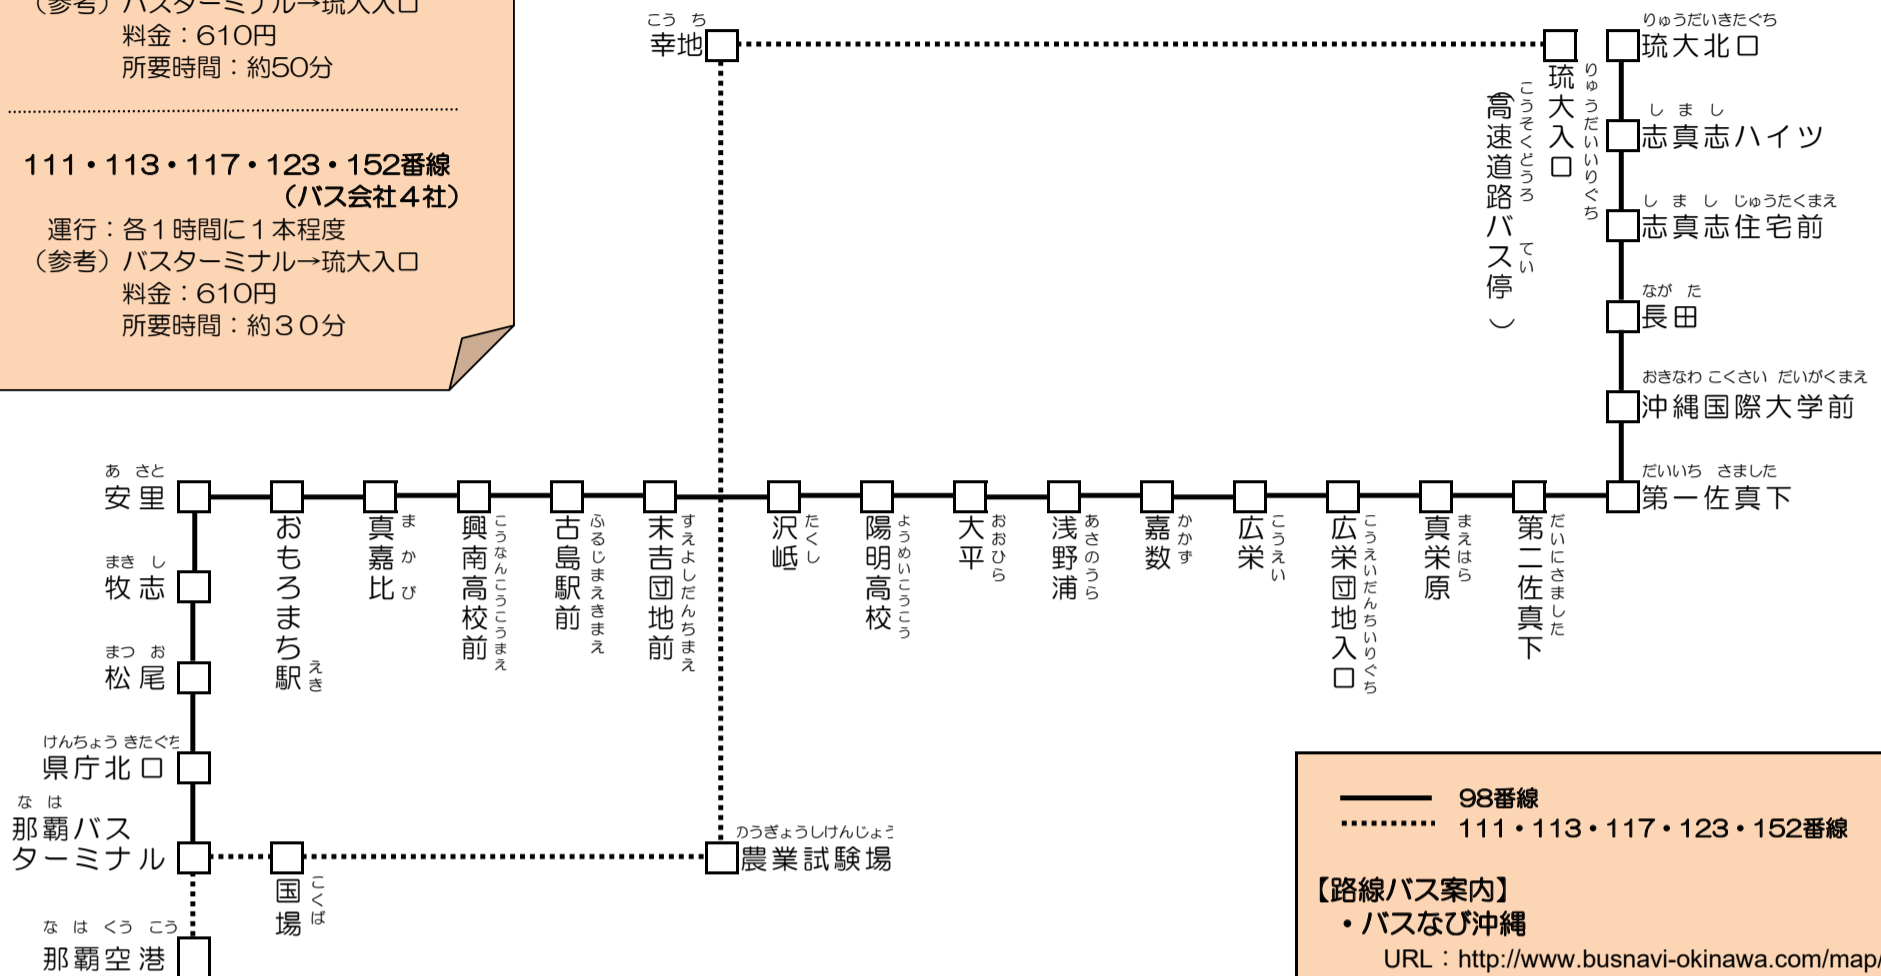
（参考）バスターミナル→琉大入口
料金：610円
所要時間：約50分

111・113・117・123・152番線
（バス会社４社）
運行：各１時間に１本程度
（参考）バスターミナル→琉大入口
料金：610円
所要時間：約３０分

こうち
幸地

りゅうだいいりぐち
琉大入口
こうそくどうろ てい
（高速道路バス停）

りゅうだいきたぐち
琉大北口
しまし
志真志ハイツ
しまし じゅうたくまえ
志真志住宅前
ながた
長田
おきなわ こくさい だいがくまえ
沖縄国際大学前
だいいち さました
第一佐真下

あさと
安里
おもろまち駅 えき
真嘉比 まかび
興南高校前 こうなんこうこうまえ
古島駅前 ふるじまえきまえ
末吉団地前 すえよしだんちまえ
沢岻 たくし
陽明高校 ようめいこうこう
大平 おおひら
浅野浦 あさのうら
嘉数 かかず
広栄 こうえい
広栄団地入口 こうえいだんちいりぐち
真栄原 まえはら
第二佐真下 だいにさました

まきし
牧志
まつお
松尾
けんちょう きたぐち
県庁北口
なは
那覇バスターミナル
国場 こくば
のうぎょうしけんじょう
農業試験場
なは くうこう
那覇空港

98番線
111・113・117・123・152番線
【路線バス案内】
・バスなび沖縄
URL：http://www.busnavi-okinawa.com/map/